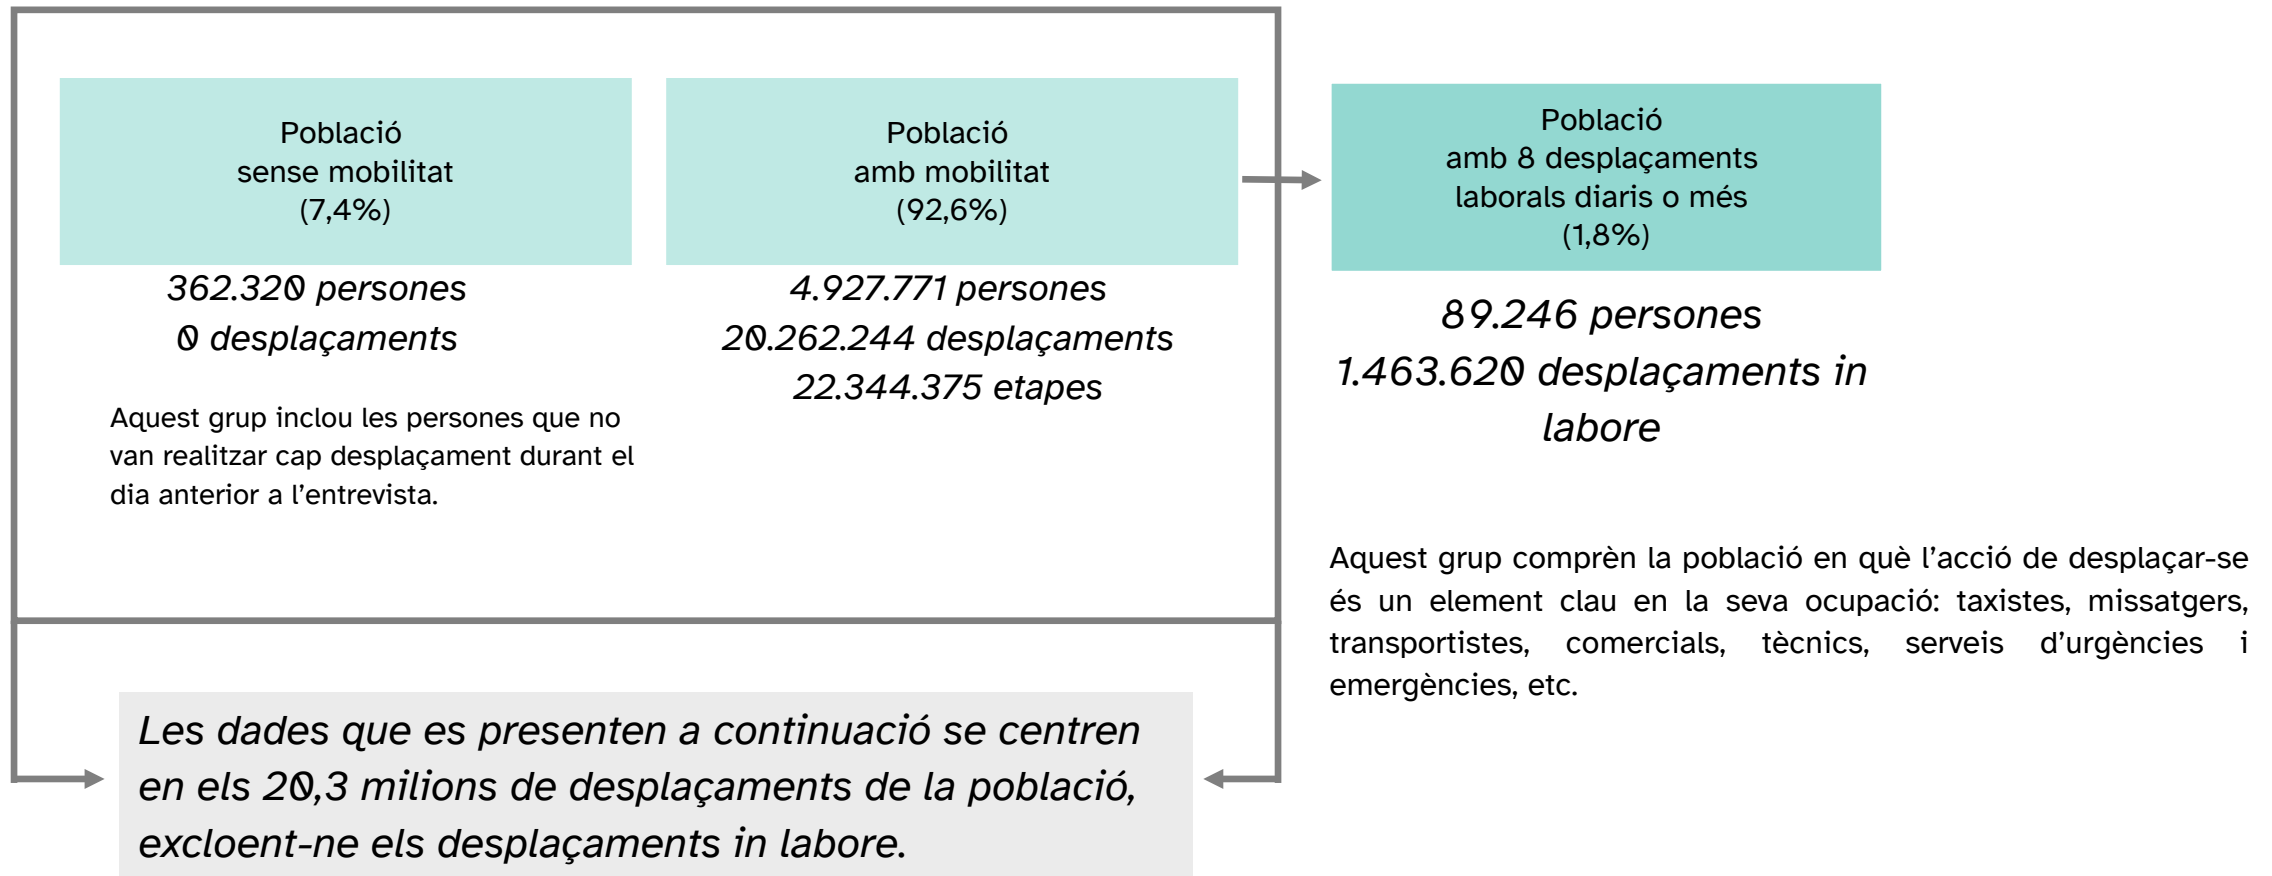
Població
sense mobilitat
(7,4%)

362.320 persones
0 desplaçaments

Aquest grup inclou les persones que no van realitzar cap desplaçament durant el dia anterior a l'entrevista.

Població
amb mobilitat
(92,6%)

4.927.771 persones
20.262.244 desplaçaments
22.344.375 etapes

Població
amb 8 desplaçaments
laborals diaris o més
(1,8%)

89.246 persones
1.463.620 desplaçaments in labore

Aquest grup comprèn la població en què l'acció de desplaçar-se és un element clau en la seva ocupació: taxistes, missatgers, transportistes, comercials, tècnics, serveis d'urgències i emergències, etc.

Les dades que es presenten a continuació se centren en els 20,3 milions de desplaçaments de la població, excloent-ne els desplaçaments in labore.